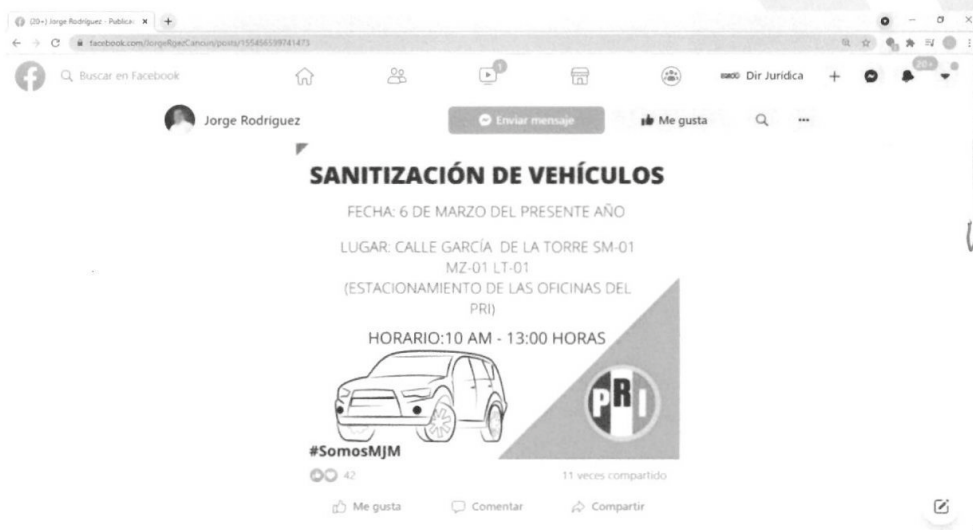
(20+) Jorge Rodriguez - Publica... ×
facebook.com/JorgeRgezCancun/posts/155454539741473

Buscar en Facebook

Dir Juridica

20+

Jorge Rodriguez

Enviar mensaje

Me gusta

SANITIZACIÓN DE VEHÍCULOS

FECHA: 6 DE MARZO DEL PRESENTE AÑO

LUGAR: CALLE GARCÍA DE LA TORRE SM-01 MZ-01 LT-01 (ESTACIONAMIENTO DE LAS OFICINAS DEL PRI)

HORARIO:10 AM - 13:00 HORAS

PRI

#SomosMJM

42

11 veces compartido

Me gusta

Comentar

Compartir